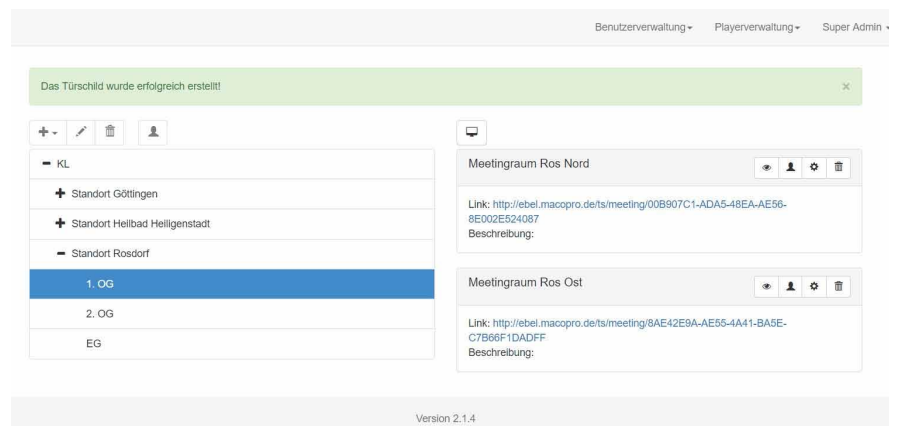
Benutzerverwaltung ▾ Playerverwaltung ▾ Super Admin ▾

Das Türschild wurde erfolgreich erstellt!

×

− KL

+ Standort Göttingen

+ Standort Heilbad Heiligenstadt

− Standort Rosdorf

1. OG

2. OG

EG

Meetingraum Ros Nord

Link: http://ebel.macopro.de/ts/meeting/00B907C1-ADA5-48EA-AE56-8E002E524087
Beschreibung:

Meetingraum Ros Ost

Link: http://ebel.macopro.de/ts/meeting/8AE42E9A-AE55-4A41-BA5E-C7B66F1DADFF
Beschreibung:

Version 2.1.4